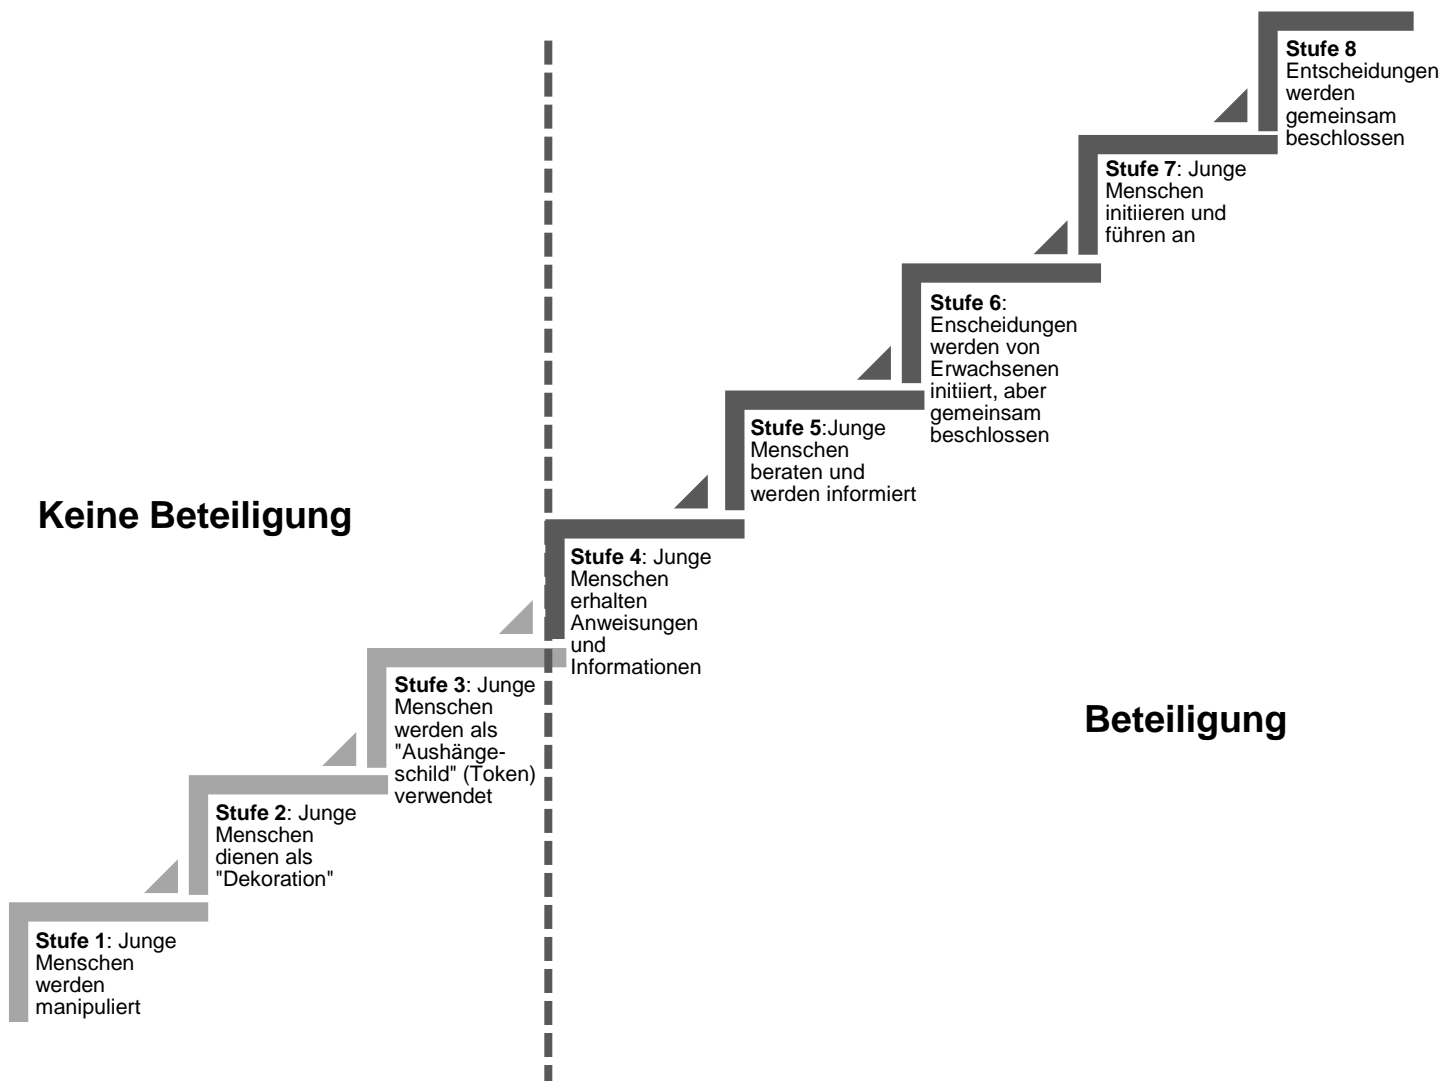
Keine Beteiligung

Stufe 1: Junge Menschen werden manipuliert

Stufe 2: Junge Menschen dienen als "Dekoration"

Stufe 3: Junge Menschen werden als "Aushängeschild" (Token) verwendet

Stufe 4: Junge Menschen erhalten Anweisungen und Informationen

Stufe 5:Junge Menschen beraten und werden informiert

Stufe 6: Enscheidungen werden von Erwachsenen initiiert, aber gemeinsam beschlossen

Stufe 7: Junge Menschen initiieren und führen an

Stufe 8 Entscheidungen werden gemeinsam beschlossen

Beteiligung